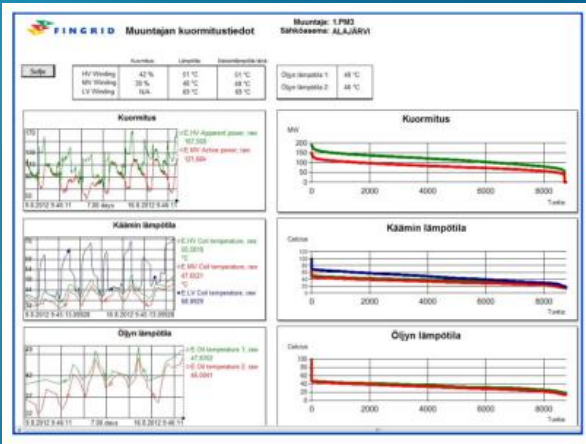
FINGRID Muuntajan kuormitustiedot

Muuntaja: 1.PM3
Sähköasema: ALAJÄRVI

Sulje

| | Kuormitus | Lämpötila | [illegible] |
|---|---|---|---|
| HV Winding | 42 % | 51 °C | 51 °C |
| MV Winding | 39 % | 48 °C | 48 °C |
| LV Winding | N/A | 49 °C | 49 °C |

Öljyn lämpötila 1: 48 °C
Öljyn lämpötila 2: 46 °C

Kuormitus

E HV Apparent power, raw 157.555
E MV Active power, raw 121.684

9.8.2012 9.46.11 7.00 days 16.8.2012 9.46.11

Käämin lämpötila

E HV Coil temperature, raw 55.0978 °C
E MV Coil temperature, raw 47.6521 °C
E LV Coil temperature, raw 66.9929

9.8.2012 9.45 13.00528 7.00 days 16.8.2012 9.45 13.00528

Öljyn lämpötila

E Oil temperature 1, raw 47.6702
E Oil temperature 2, raw 46.0041

9.8.2012 9.46.11 7.00 days 16.8.2012 9.46.11

Kuormitus

MW
200
150
100
50
0
0 2000 4000 6000 8000
Tuntia

Käämin lämpötila

Celsius
120
100
80
60
40
20
0
0 2000 4000 6000 8000
Tuntia

Öljyn lämpötila

Celsius
100
80
60
40
20
0
0 2000 4000 6000 8000
Tuntia